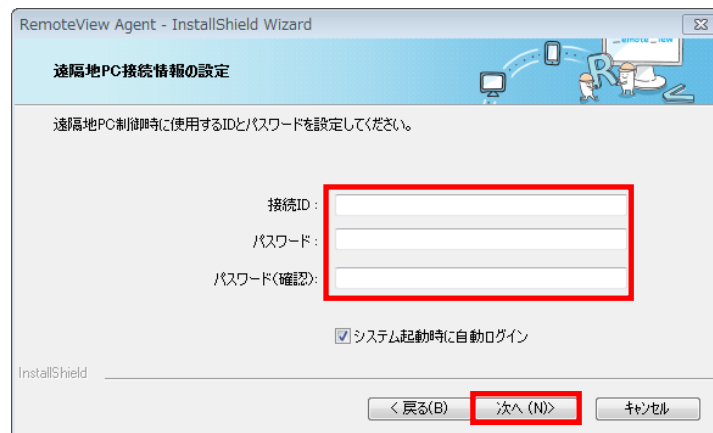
RemoteView Agent - InstallShield Wizard

遠隔地PC接続情報の設定

遠隔地PC制御時に使用するIDとパスワードを設定してください。

接続ID :

パスワード :

パスワード(確認):

システム起動時に自動ログイン

InstallShield

< 戻る(B)

次へ (N)>

キャンセル